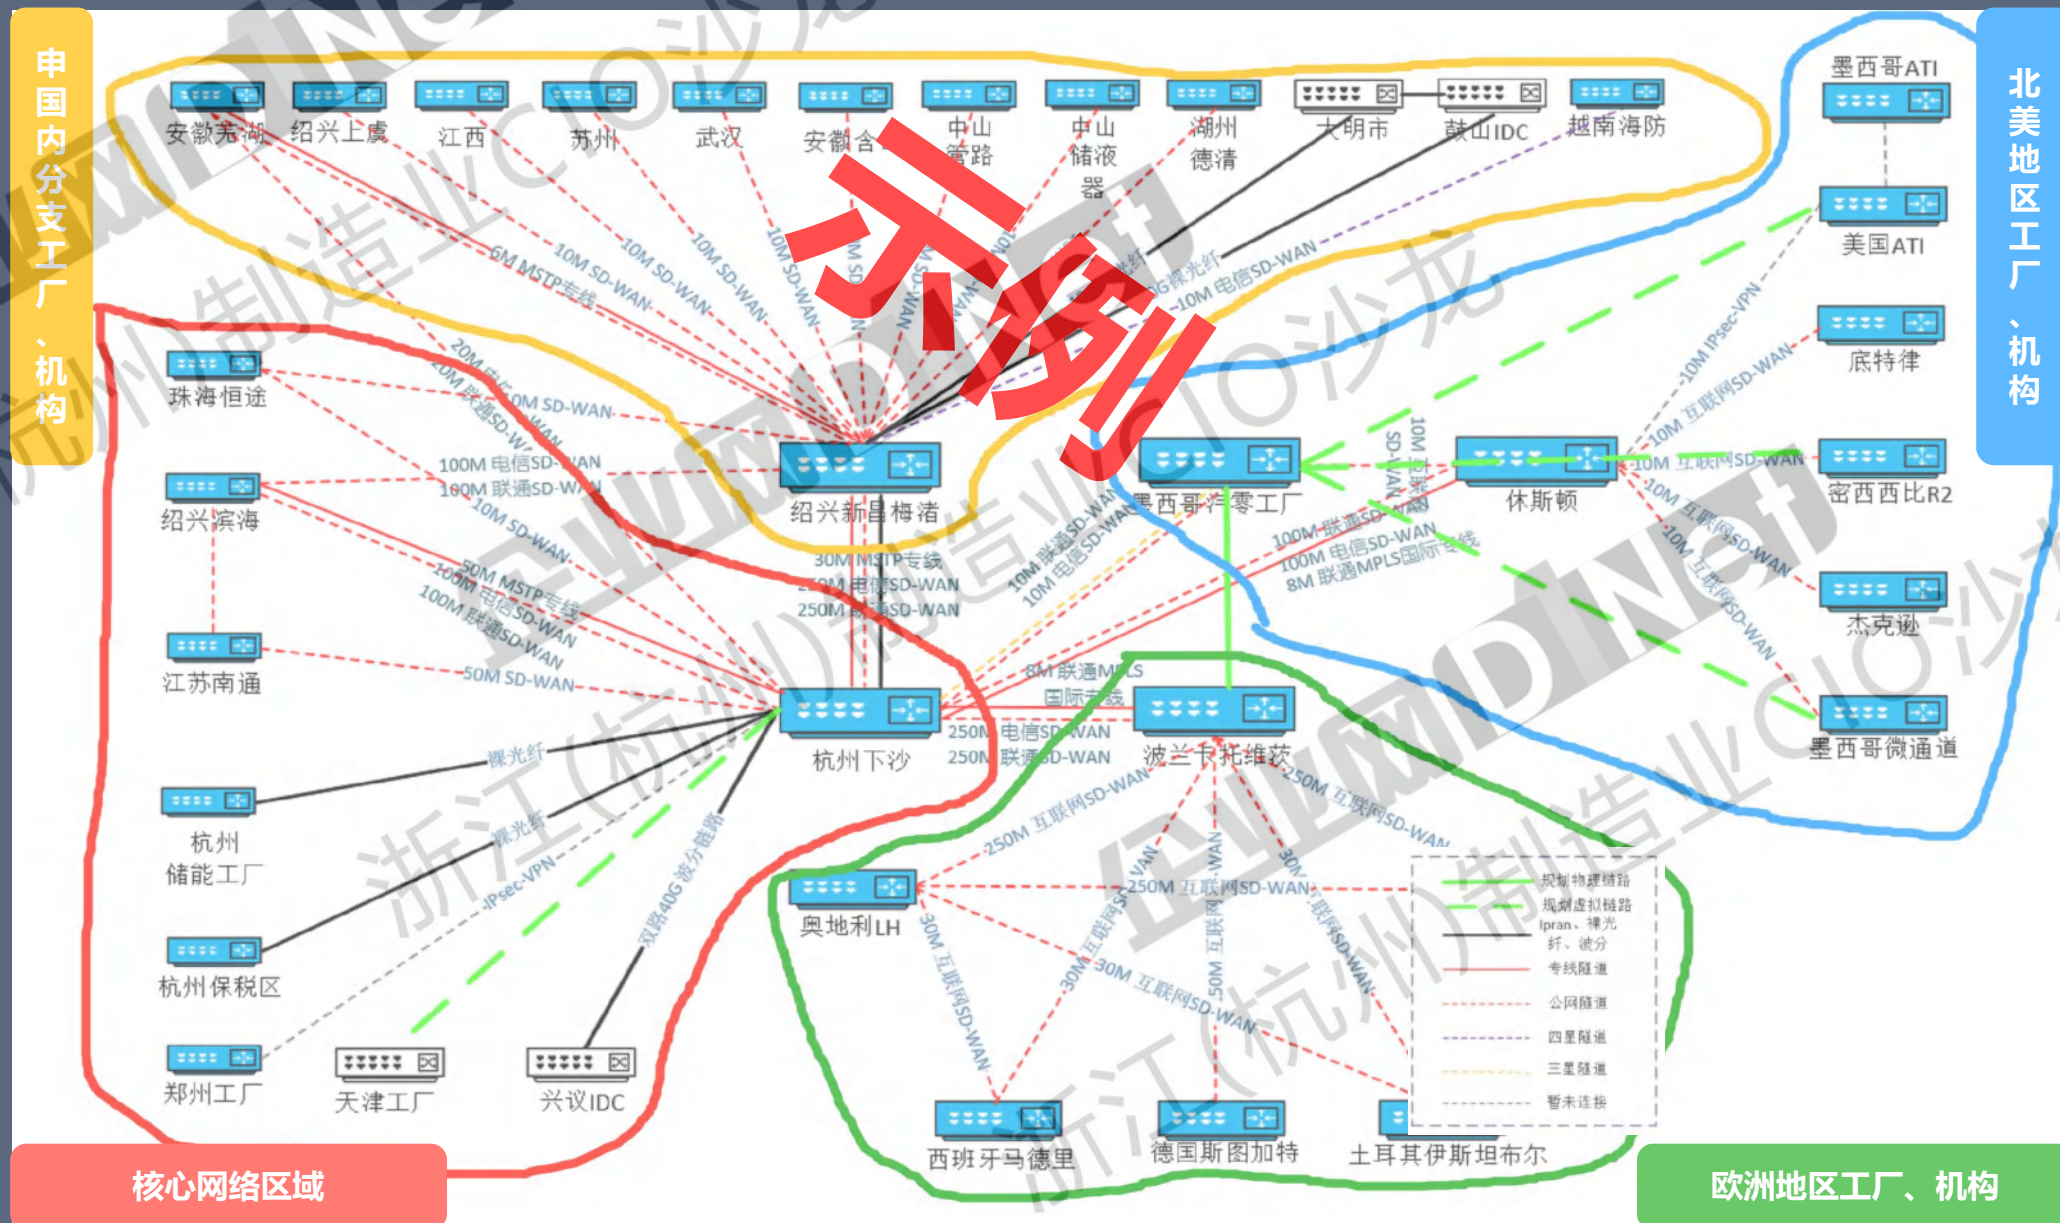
中国内分支工厂、机构

北美地区工厂、机构

示例

安徽芜湖
绍兴上虞
江西
苏州
武汉
安徽合肥
中山富路
中山储液器
湖州德清
大明市
鼓山IDC
越南海防

墨西哥ATI
美国ATI
底特律
密西西比R2
杰克逊
墨西哥微通道

6M MSTP专线
10M SD-WAN
10M SD-WAN
10M SD-WAN
10M SD-WAN
10M SD-WAN
10M SD-WAN
G裸光纤
10M 电信SD-WAN

珠海恒途
绍兴滨海
江苏南通
杭州储能工厂
杭州保税区
郑州工厂
天津工厂
兴议IDC

20M
20M 联通SD-WAN
10M SD-WAN
100M 电信SD-WAN
100M 联通SD-WAN
10M SD-WAN
50M MSTP专线
100M 电信SD-WAN
100M 联通SD-WAN
50M SD-WAN
裸光纤
裸光纤
IPsec-VPN
双路40G波分链路

绍兴新昌梅渚
30M MSTP专线
250M 电信SD-WAN
250M 联通SD-WAN
杭州下沙

墨西哥汽零工厂
休斯顿
10M 联通SD-WAN
10M 电信SD-WAN
10M 互联网SD-WAN
10M IPsec-VPN
10M 互联网SD-WAN
10M 互联网SD-WAN
10M 互联网SD-WAN
10M 互联网SD-WAN
10M 互联网SD-WAN
100M 联通SD-WAN
100M 电信SD-WAN
8M 联通MPLS国际专线
8M 联通MPLS国际专线

250M 电信SD-WAN
250M 联通SD-WAN
波兰卡托维兹
250M 互联网SD-WAN
250M 互联网SD-WAN
250M 互联网SD-WAN
奥地利LH
30M 互联网SD-WAN
30M 互联网SD-WAN
30M 互联网SD-WAN
50M 互联网SD-WAN
30M 互联网SD-WAN
西班牙马德里
德国斯图加特
土耳其伊斯坦布尔

规划物理链路
规划虚拟链路
Ipran、裸光纤、波分
专线隧道
公网隧道
四星隧道
三星隧道
暂未连接

核心网络区域
欧洲地区工厂、机构

浙江(杭州)制造业CIO沙龙